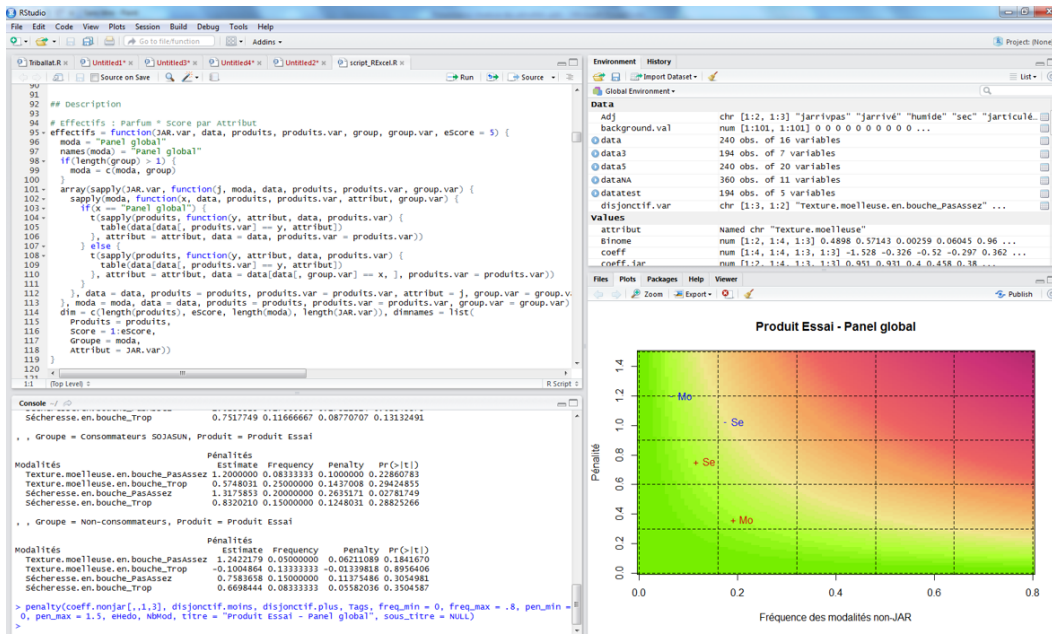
RStudio

File Edit Code View Plots Session Build Debug Tools Help

Go to file/function Addins ▾

Project: (None)

Triballat.R × Untitled1* × Untitled3* × Untitled4* × Untitled2* × script_RExcel.R ×

Source on Save

Run Source ▾

90
91
92 ## Description
93
94 # Effectifs : Parfum * Score par Attribut
95 effectifs = function(JAR.var, data, produits, produits.var, group, group.var, eScore = 5) {
96 moda = "Panel global"
97 names(moda) = "Panel global"
98 if(length(group) > 1) {
99 moda = c(moda, group)
100 }
101 array(sapply(JAR.var, function(j, moda, data, produits, produits.var, group.var) {
102 sapply(moda, function(x, data, produits, produits.var, attribut, group.var) {
103 if(x == "Panel global") {
104 t(sapply(produits, function(y, attribut, data, produits.var) {
105 table(data[data[, produits.var] == y, attribut])
106 }, attribut = attribut, data = data, produits.var = produits.var))
107 } else {
108 t(sapply(produits, function(y, attribut, data, produits.var) {
109 table(data[data[, produits.var] == y, attribut])
110 }, attribut = attribut, data = data[data[, group.var] == x, ], produits.var = produits.var))
111 }
112 }, data = data, produits = produits, produits.var = produits.var, attribut = j, group.var = group.va
113 }, moda = moda, data = data, produits = produits, produits.var = produits.var, group.var = group.var)
114 dim = c(length(produits), eScore, length(moda), length(JAR.var)), dimnames = list(
115 Produits = produits,
116 Score = 1:eScore,
117 Groupe = moda,
118 Attribut = JAR.var))
119 }
120

1:1 (Top Level) R Script

Console ~/

Sécheresse.en.bouche_Trop 0.7517749 0.11666667 0.08770707 0.13132491

, , Groupe = Consommateurs SOJASUN, Produit = Produit Essai

Pénalités
Modalités Estimate Frequency Penalty Pr(>|t|)
Texture.moelleuse.en.bouche_PasAssez 1.2000000 0.08333333 0.1000000 0.22860783
Texture.moelleuse.en.bouche_Trop 0.5748031 0.25000000 0.1437008 0.29424855
Sécheresse.en.bouche_PasAssez 1.3175853 0.20000000 0.2635171 0.02781749
Sécheresse.en.bouche_Trop 0.8320210 0.15000000 0.1248031 0.28825266

, , Groupe = Non-consommateurs, Produit = Produit Essai

Pénalités
Modalités Estimate Frequency Penalty Pr(>|t|)
Texture.moelleuse.en.bouche_PasAssez 1.2422179 0.05000000 0.06211089 0.1841670
Texture.moelleuse.en.bouche_Trop -0.1004864 0.13333333 -0.01339818 0.8956406
Sécheresse.en.bouche_PasAssez 0.7583658 0.15000000 0.11375486 0.3054981
Sécheresse.en.bouche_Trop 0.6698444 0.08333333 0.05582036 0.3504587

> penalty(coeff.nonjar[,,1,3], disjonctif.moins, disjonctif.plus, Tags, freq_min = 0, freq_max = .8, pen_min = 0, pen_max = 1.5, eHedo, NbMod, titre = "Produit Essai - Panel global", sous_titre = NULL)
>

Environment History

Import Dataset ▾

List ▾

Global Environment ▾

Data
Adj chr [1:2, 1:3] "jarrivpas" "jarrivé" "humide" "sec" "jarticulé...
background.val num [1:101, 1:101] 0 0 0 0 0 0 0 0 0 0 ...
data 240 obs. of 16 variables
data3 194 obs. of 7 variables
data5 240 obs. of 20 variables
dataNA 360 obs. of 11 variables
datatest 194 obs. of 5 variables
disjonctif.var chr [1:3, 1:2] "Texture.moelleuse.en.bouche_PasAssez" ...
Values
attribut Named chr "Texture.moelleuse"
Binome num [1:2, 1:4, 1:3] 0.4898 0.57143 0.00259 0.06045 0.96 ...
coeff num [1:4, 1:4, 1:3, 1:3] -1.528 -0.326 -0.52 -0.297 0.362 ...
coeff.jar num [1:2, 1:4, 1:3, 1:3] 0.951 0.931 0.4 0.458 0.38 ...

Files Plots Packages Help Viewer

Zoom Export ▾

Publish

Produit Essai - Panel global

Pénalité

1.4
1.2
1.0
0.8
0.6
0.4
0.2
0.0

- Mo
- Se
+ Se
+ Mo

0.0 0.2 0.4 0.6 0.8

Fréquence des modalités non-JAR